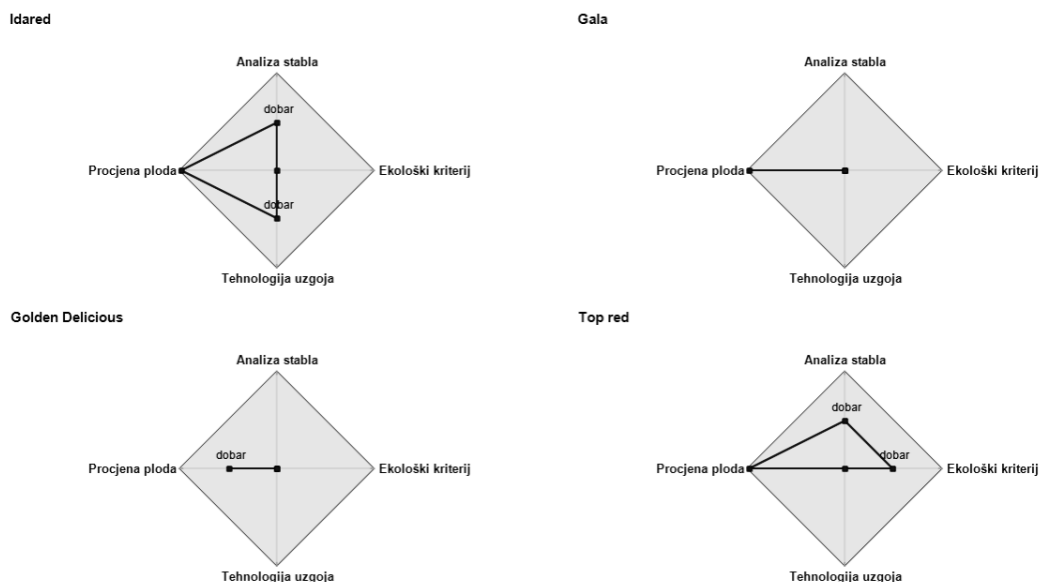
Idared

Analiza stabla

dobar

Procjena ploda

Ekološki kriterij

dobar

Tehnologija uzgoja

Gala

Analiza stabla

Procjena ploda

Ekološki kriterij

Tehnologija uzgoja

Golden Delicious

Analiza stabla

dobar

Procjena ploda

Ekološki kriterij

Tehnologija uzgoja

Top red

Analiza stabla

dobar

dobar

Procjena ploda

Ekološki kriterij

Tehnologija uzgoja